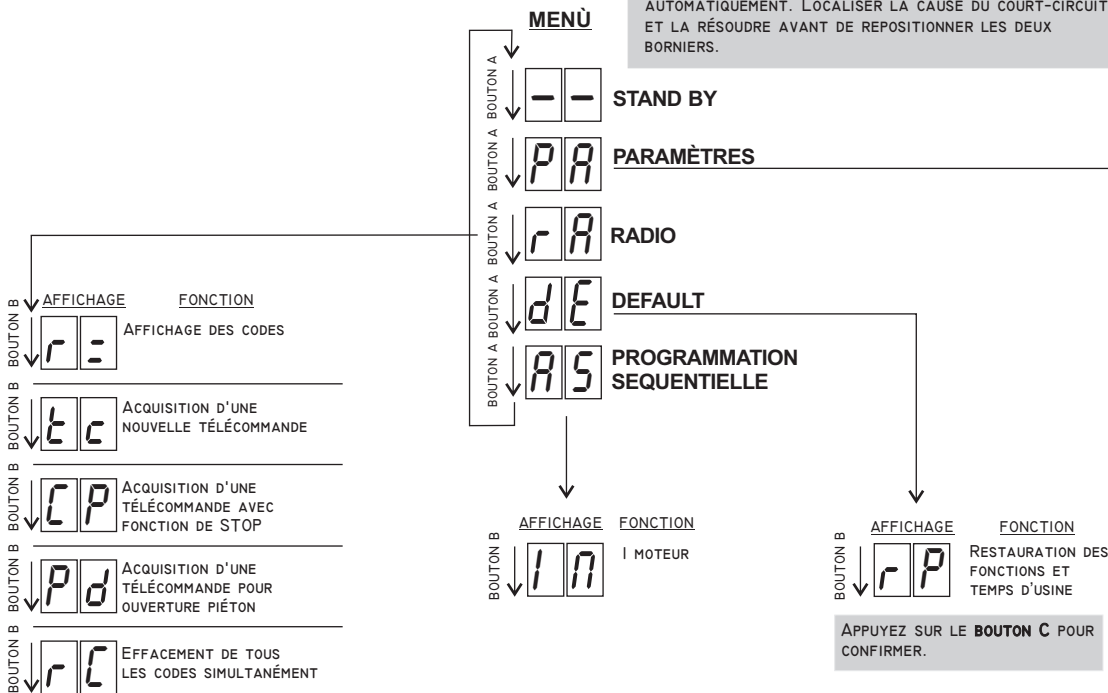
automatiquement. Localiser la cause du court-circuit et la résoudre avant de repositionner les deux borniers.

MENÙ

BOUTON A
BOUTON A
BOUTON A
BOUTON A
BOUTON A

- -
STAND BY

P A
PARAMÈTRES

r A
RADIO

d E
DEFAULT

A S
PROGRAMMATION SEQUENTIELLE

BOUTON B
AFFICHAGE FONCTION
r =
Affichage des codes

BOUTON B
t c
Acquisition d'une nouvelle télécommande

BOUTON B
C P
Acquisition d'une télécommande avec fonction de STOP

BOUTON B
P d
Acquisition d'une télécommande pour ouverture piéton

BOUTON B
r C
Effacement de tous les codes simultanément

AFFICHAGE FONCTION
BOUTON B
1 M
1 moteur

AFFICHAGE FONCTION
BOUTON B
r P
Restauration des fonctions et temps d'usine

Appuyez sur le BOUTON C pour confirmer.